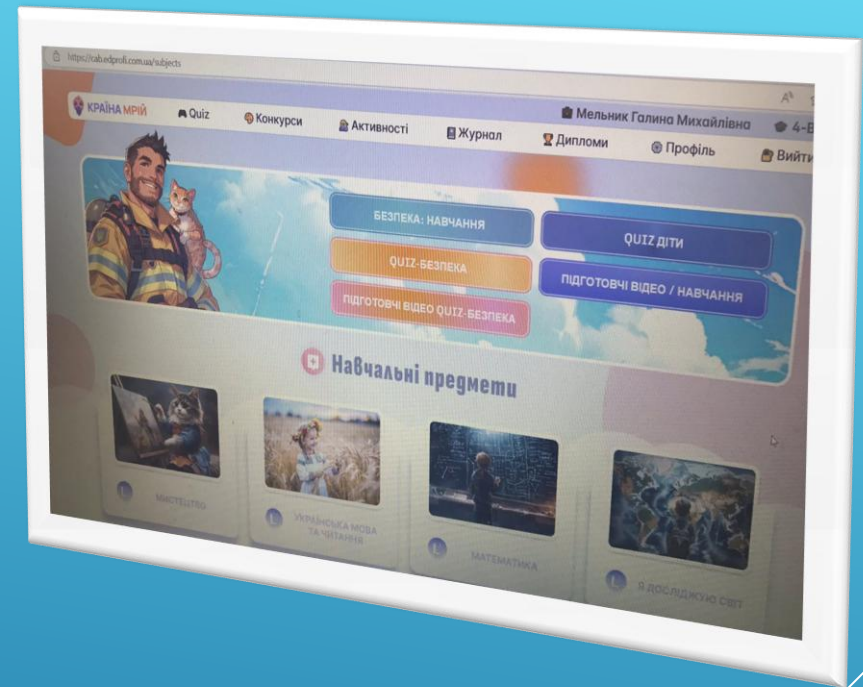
https://cab.edprofi.com.ua/subjects

КРАЇНА МРІЙ Quiz Конкурси Активності Журнал Дипломи Профіль Вийти

Мельник Галина Михайлівна 4-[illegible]

БЕЗПЕКА: НАВЧАННЯ

QUIZ ДІТИ

QUIZ-БЕЗПЕКА

ПІДГОТОВЧІ ВІДЕО / НАВЧАННЯ

ПІДГОТОВЧІ ВІДЕО QUIZ-БЕЗПЕКА

Навчальні предмети

МИСТЕЦТВО

УКРАЇНСЬКА МОВА ТА ЧИТАННЯ

МАТЕМАТИКА

Я ДОСЛІДЖУЮ СВІТ